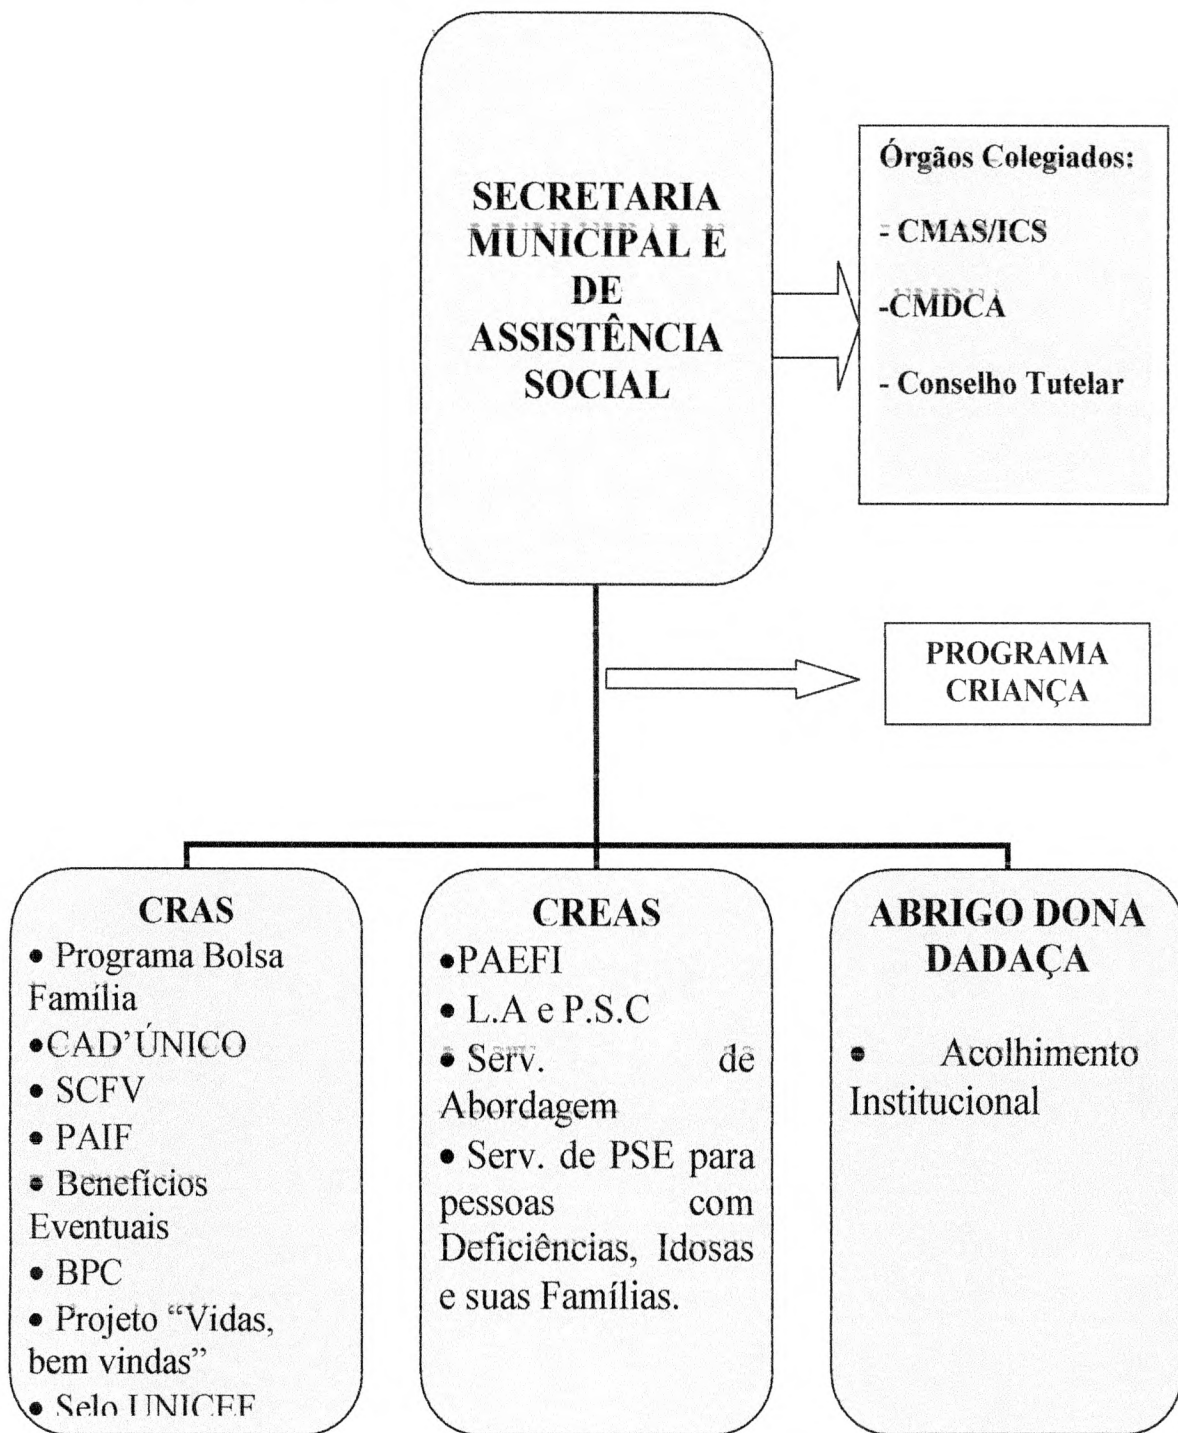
SECRETARIA MUNICIPAL E DE ASSISTÊNCIA SOCIAL

Órgãos Colegiados:

- CMAS/ICS

-CMDCA

- Conselho Tutelar

PROGRAMA CRIANÇA

CRAS
• Programa Bolsa Família
•CAD'ÚNICO
• SCFV
• PAIF
• Benefícios Eventuais
• BPC
• Projeto "Vidas, bem vindas"
• Selo UNICEF

CREAS
•PAEFI
• L.A e P.S.C
• Serv. de Abordagem
• Serv. de PSE para pessoas com Deficiências, Idosas e suas Famílias.

ABRIGO DONA DADAÇA

• Acolhimento Institucional